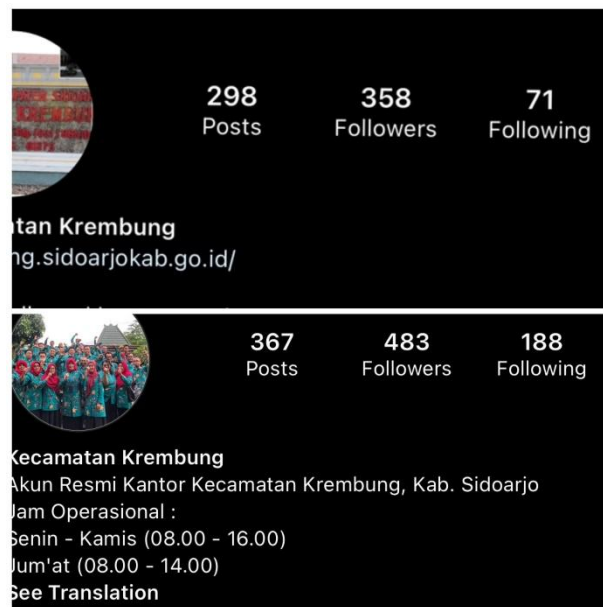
298
Posts

358
Followers

71
Following

tan Krembung
ng.sidoarjokab.go.id/

367
Posts

483
Followers

188
Following

Kecamatan Krembung
Akun Resmi Kantor Kecamatan Krembung, Kab. Sidoarjo
Jam Operasional :
Senin - Kamis (08.00 - 16.00)
Jum'at (08.00 - 14.00)
See Translation